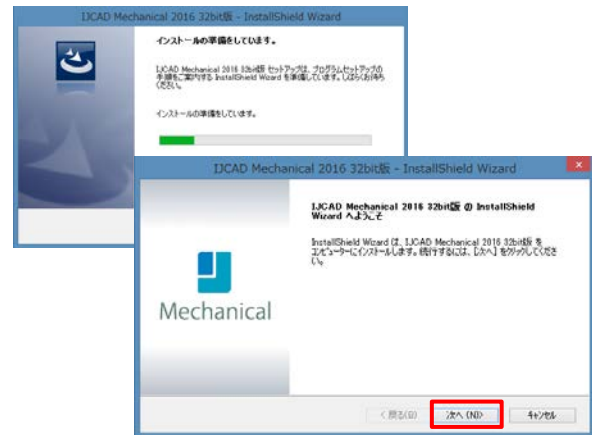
IJCAD Mechanical 2016 32bit版 - InstallShield Wizard

インストールの準備をしています。

IJCAD Mechanical 2016 32bit版 セットアップは、プログラムセットアップの手順をご案内する InstallShield Wizard を準備しています。しばらくお待ちください。

インストールの準備をしています。

IJCAD Mechanical 2016 32bit版 - InstallShield Wizard

IJCAD Mechanical 2016 32bit版 の InstallShield Wizard へようこそ

InstallShield Wizard は、IJCAD Mechanical 2016 32bit版 をコンピューターにインストールします。続行するには、[次へ] をクリックしてください。

Mechanical

< 戻る(B) 次へ (N)> キャンセル